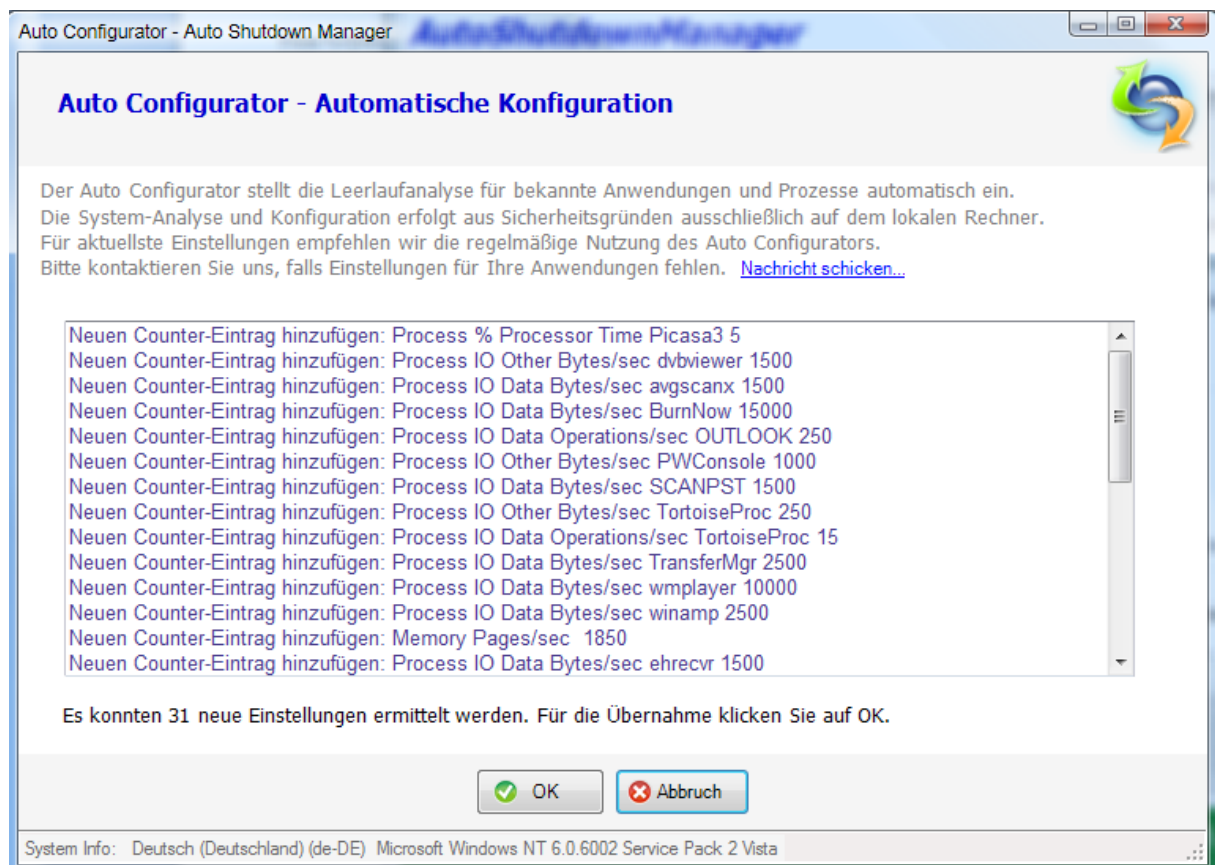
Auto Configurator - Auto Shutdown Manager

Auto Configurator - Automatische Konfiguration

Der Auto Configurator stellt die Leerlaufanalyse für bekannte Anwendungen und Prozesse automatisch ein.
Die System-Analyse und Konfiguration erfolgt aus Sicherheitsgründen ausschließlich auf dem lokalen Rechner.
Für aktuellste Einstellungen empfehlen wir die regelmäßige Nutzung des Auto Configurators.
Bitte kontaktieren Sie uns, falls Einstellungen für Ihre Anwendungen fehlen. Nachricht schicken...

Neuen Counter-Eintrag hinzufügen: Process % Processor Time Picasa3 5
Neuen Counter-Eintrag hinzufügen: Process IO Other Bytes/sec dvbviewer 1500
Neuen Counter-Eintrag hinzufügen: Process IO Data Bytes/sec avgscanx 1500
Neuen Counter-Eintrag hinzufügen: Process IO Data Bytes/sec BurnNow 15000
Neuen Counter-Eintrag hinzufügen: Process IO Data Operations/sec OUTLOOK 250
Neuen Counter-Eintrag hinzufügen: Process IO Other Bytes/sec PWConsole 1000
Neuen Counter-Eintrag hinzufügen: Process IO Data Bytes/sec SCANPST 1500
Neuen Counter-Eintrag hinzufügen: Process IO Other Bytes/sec TortoiseProc 250
Neuen Counter-Eintrag hinzufügen: Process IO Data Operations/sec TortoiseProc 15
Neuen Counter-Eintrag hinzufügen: Process IO Data Bytes/sec TransferMgr 2500
Neuen Counter-Eintrag hinzufügen: Process IO Data Bytes/sec wmplayer 10000
Neuen Counter-Eintrag hinzufügen: Process IO Data Bytes/sec winamp 2500
Neuen Counter-Eintrag hinzufügen: Memory Pages/sec 1850
Neuen Counter-Eintrag hinzufügen: Process IO Data Bytes/sec ehrecvr 1500

Es konnten 31 neue Einstellungen ermittelt werden. Für die Übernahme klicken Sie auf OK.

OK
Abbruch

System Info: Deutsch (Deutschland) (de-DE) Microsoft Windows NT 6.0.6002 Service Pack 2 Vista